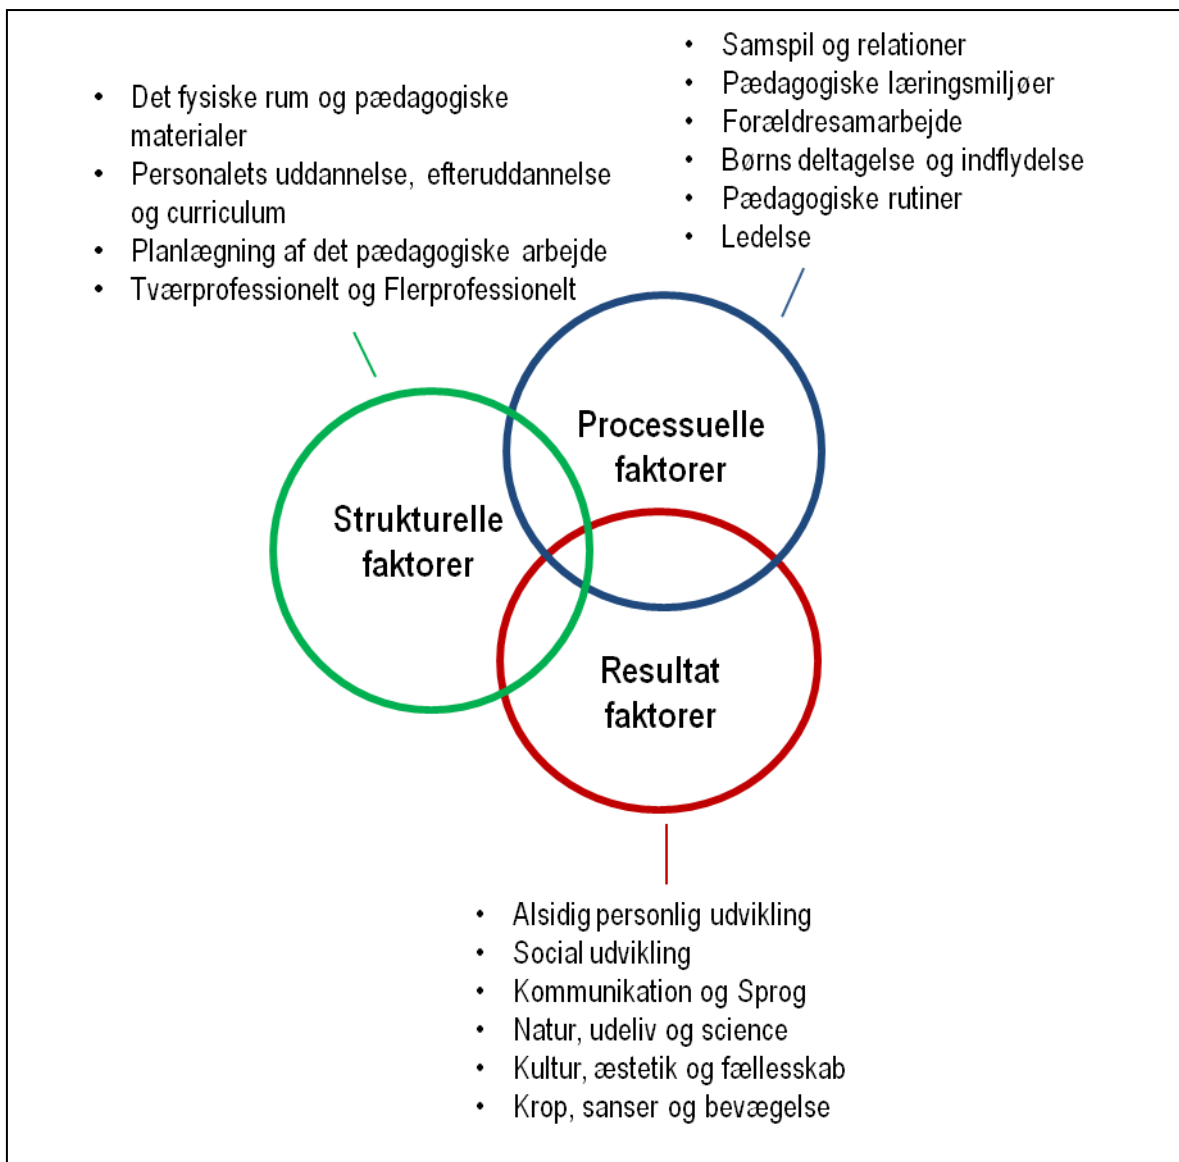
- Samspil og relationer
- Pædagogiske læringsmiljøer
- Forældresamarbejde
- Børns deltagelse og indflydelse
- Pædagogiske rutiner
- Ledelse

- Det fysiske rum og pædagogiske materialer
- Personalets uddannelse, efteruddannelse og curriculum
- Planlægning af det pædagogiske arbejde
- Tværprofessionelt og Flerprofessionelt

Processuelle faktorer

Strukturelle faktorer

Resultat faktorer

- Alsidig personlig udvikling
- Social udvikling
- Kommunikation og Sprog
- Natur, udeliv og science
- Kultur, æstetik og fællesskab
- Krop, sanser og bevægelse